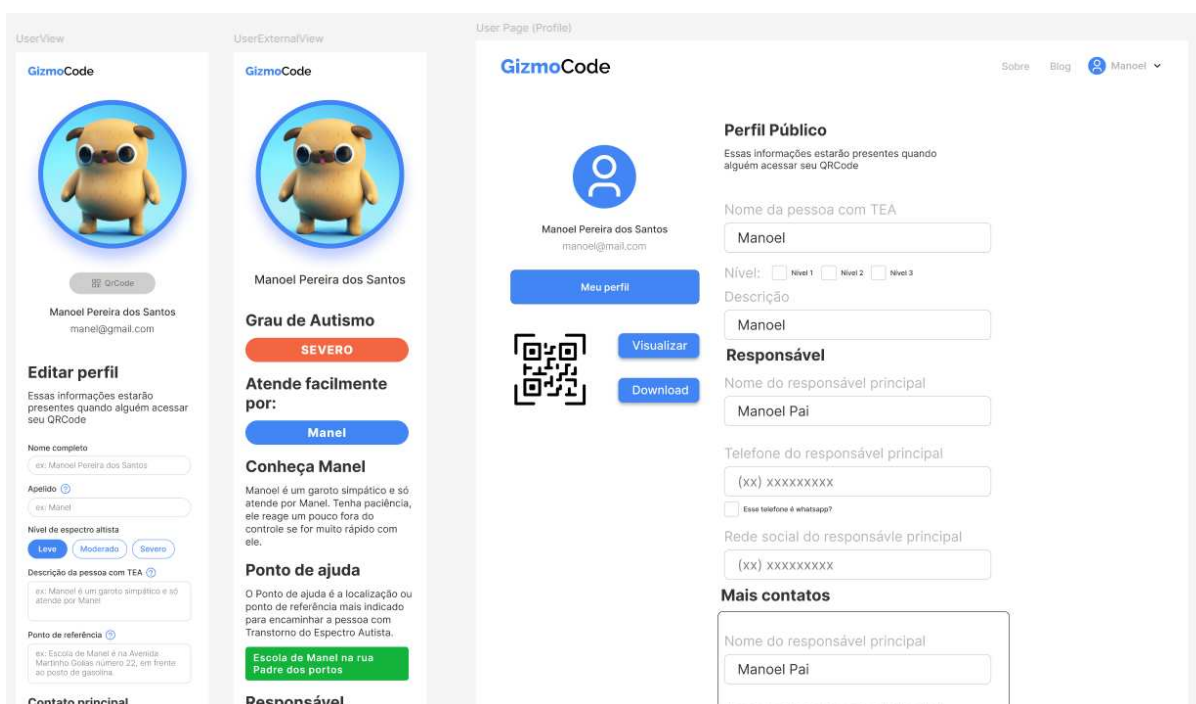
UserView

GizmoCode

QrCode

Manoel Pereira dos Santos
manel@gmail.com

Editar perfil

Essas informações estarão presentes quando alguém acessar seu QRCode

Nome completo

ex: Manoel Pereira dos Santos

Apelido

ex: Manel

Nível de espectro altista

Leve Moderado Severo

Descrição da pessoa com TEA

ex: Manoel é um garoto simpático e só atende por Manel

Ponto de referência

ex: Escola de Manel é na Avenida Martinho Golias número 22, em frente ao posto de gasolina.

Contato principal

UserExternalView

GizmoCode

Manoel Pereira dos Santos

Grau de Autismo

SEVERO

Atende facilmente por:

Manel

Conheça Manel

Manoel é um garoto simpático e só atende por Manel. Tenha paciência, ele reage um pouco fora do controle se for muito rápido com ele.

Ponto de ajuda

O Ponto de ajuda é a localização ou ponto de referência mais indicado para encaminhar a pessoa com Transtorno do Espectro Autista.

Escola de Manel na rua Padre dos portos

Responsável

User Page (Profile)

GizmoCode

Sobre Blog Manoel

Manoel Pereira dos Santos
manoel@mail.com

Meu perfil

Visualizar

Download

Perfil Público

Essas informações estarão presentes quando alguém acessar seu QRCode

Nome da pessoa com TEA

Manoel

Nível: Nível 1 Nível 2 Nível 3

Descrição

Manoel

Responsável

Nome do responsável principal

Manoel Pai

Telefone do responsável principal

(xx) xxxxxxxxx

Esse telefone é whatsapp?

Rede social do responsávle principal

(xx) xxxxxxxxx

Mais contatos

Nome do responsável principal

Manoel Pai